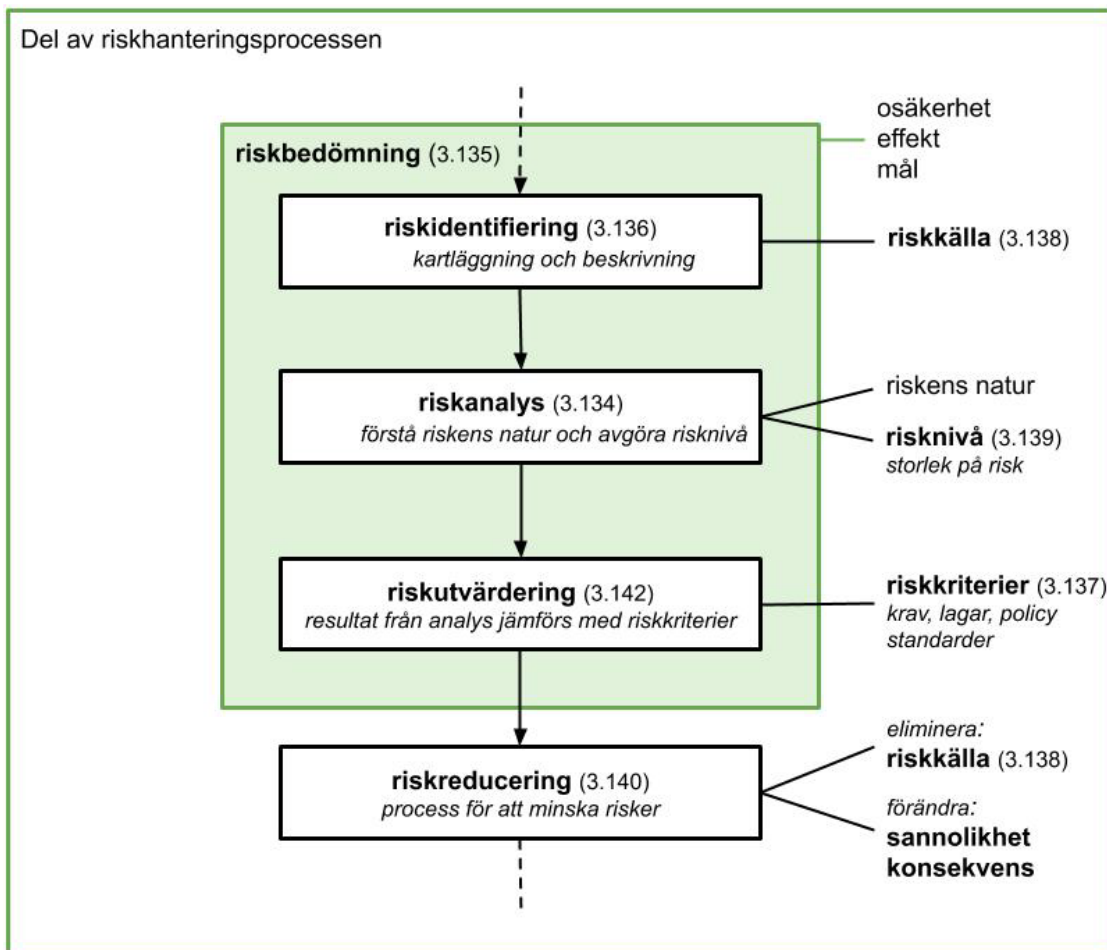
Del av riskhanteringsprocessen

osäkerhet
effekt
mål

**riskbedömning** (3.135)

**riskidentifiering** (3.136)
*kartläggning och beskrivning*

**riskkälla** (3.138)

**riskanalys** (3.134)
*förstå riskens natur och avgöra risknivå*

riskens natur

**risknivå** (3.139)
*storlek på risk*

**riskutvärdering** (3.142)
*resultat från analys jämförs med riskkriterier*

**riskkriterier** (3.137)
*krav, lagar, policy standarder*

**riskreducering** (3.140)
*process för att minska risker*

*eliminera:*
**riskkälla** (3.138)

*förändra:*
**sannolikhet**
**konsekvens**